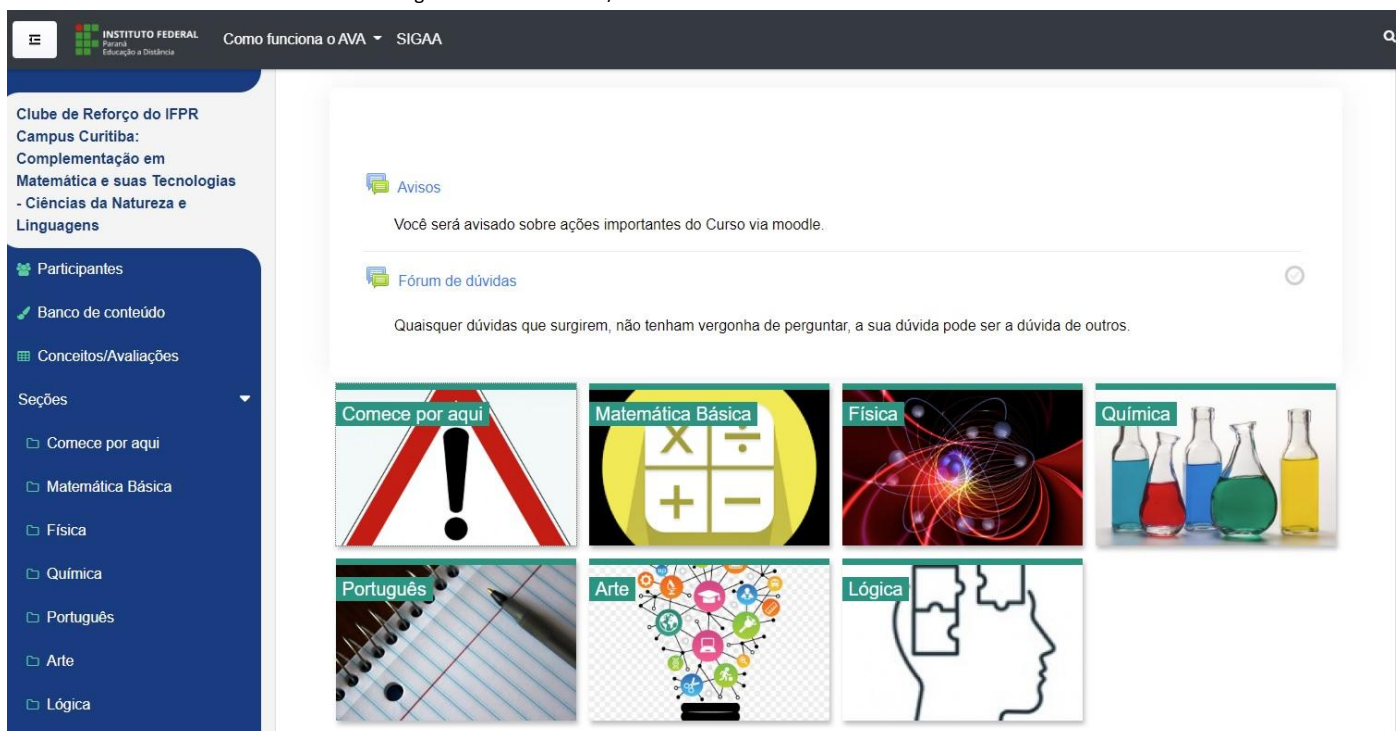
INSTITUTO FEDERAL
Paraná
Educação a Distância

Como funciona o AVA SIGAA

Clube de Reforço do IFPR Campus Curitiba: Complementação em Matemática e suas Tecnologias - Ciências da Natureza e Linguagens

Participantes
Banco de conteúdo
Conceitos/Avaliações
Seções
Comece por aqui
Matemática Básica
Física
Química
Português
Arte
Lógica

Avisos
Você será avisado sobre ações importantes do Curso via moodle.

Fórum de dúvidas
Quaisquer dúvidas que surgirem, não tenham vergonha de perguntar, a sua dúvida pode ser a dúvida de outros.

Comece por aqui
Matemática Básica
Física
Química
Português
Arte
Lógica